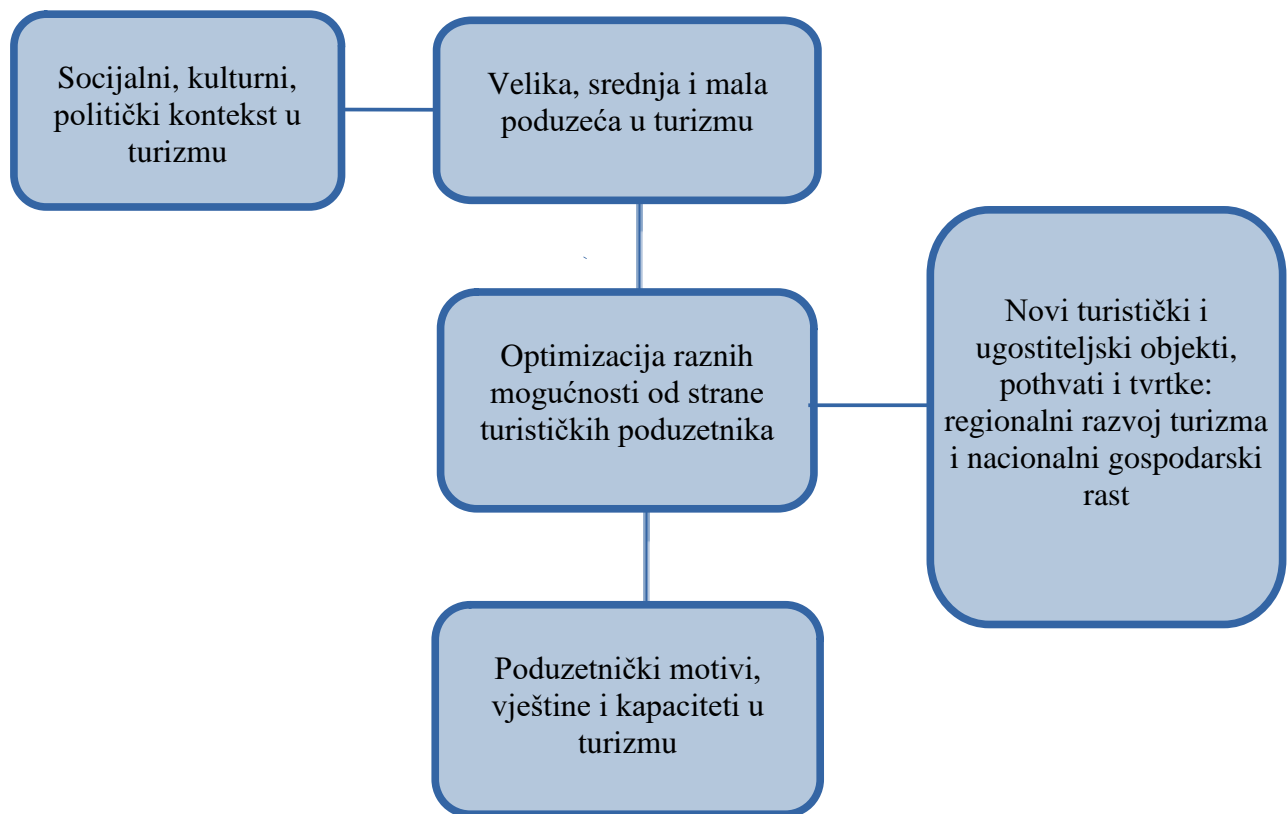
Socijalni, kulturni, politički kontekst u turizmu

Velika, srednja i mala poduzeća u turizmu

Optimizacija raznih mogućnosti od strane turističkih poduzetnika

Novi turistički i ugostiteljski objekti, pothvati i tvrtke: regionalni razvoj turizma i nacionalni gospodarski rast

Poduzetnički motivi, vještine i kapaciteti u turizmu